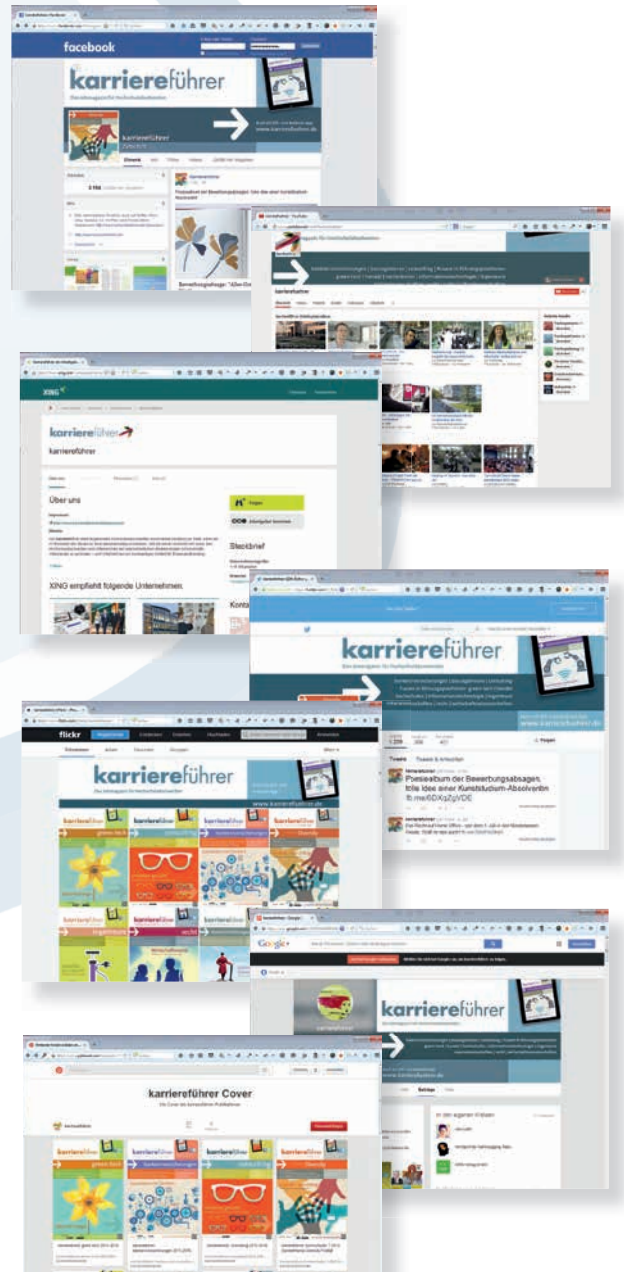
facebook

karriereführer

karriereführer

www.karrierefuehrer.de

Chronik

Bewerbungsabsage: "Alles Gu

karriereführer

karriereführer

XING

karriereführer

karriereführer

Über uns

Folgen

Steckbrief

XING empfiehlt folgende Unternehmen

Kont

karriereführer

www.karrierefuehrer.de

Tweets

Folgen

Poesiealbum der Bewerbungsabsagen, tolle Idee einer Kunststudium-Absolventin fb.me/6DXpZgVDE

flickr

karriereführer

www.karrierefuehrer.de

karriereführer green tech

karriereführer

karriereführer

karriereführer Diversity

karriereführer ingenieure

karriereführer recht

karriereführer

Google+

karriereführer

karriereführer

karriereführer Cover

karriereführer green tech

karriereführer

karriereführer

karriereführer Diversity